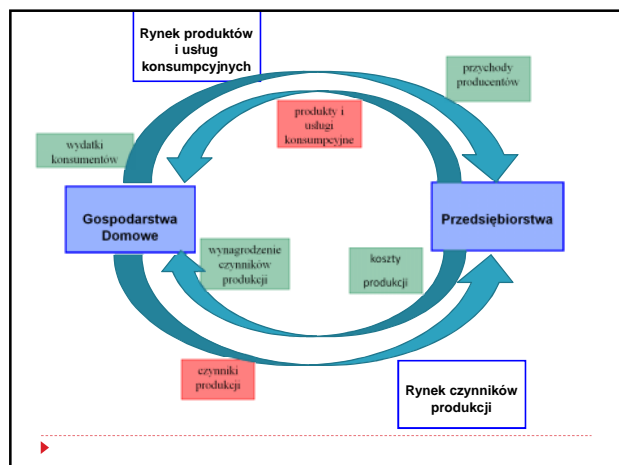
Rynek produktów i usług konsumpcyjnych

przychody producentów

produkty i usługi konsumpcyjne

wydatki konsumentów

Gospodarstwa Domowe

Przedsiębiorstwa

wynagrodzenie czynników produkcji

koszty produkcji

czynniki produkcji

Rynek czynników produkcji